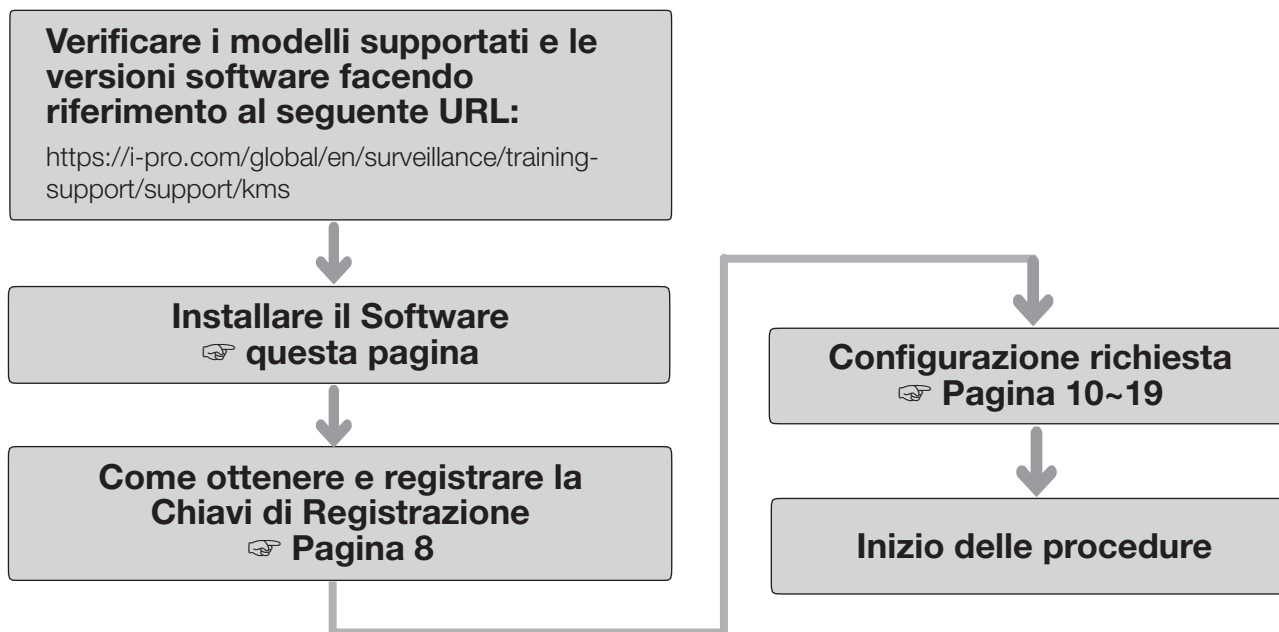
Verificare i modelli supportati e le versioni software facendo riferimento al seguente URL:

https://i-pro.com/global/en/surveillance/training-support/support/kms

Installare il Software
☞ questa pagina

Come ottenere e registrare la Chiavi di Registrazione
☞ Pagina 8

Configurazione richiesta
☞ Pagina 10~19

Inizio delle procedure